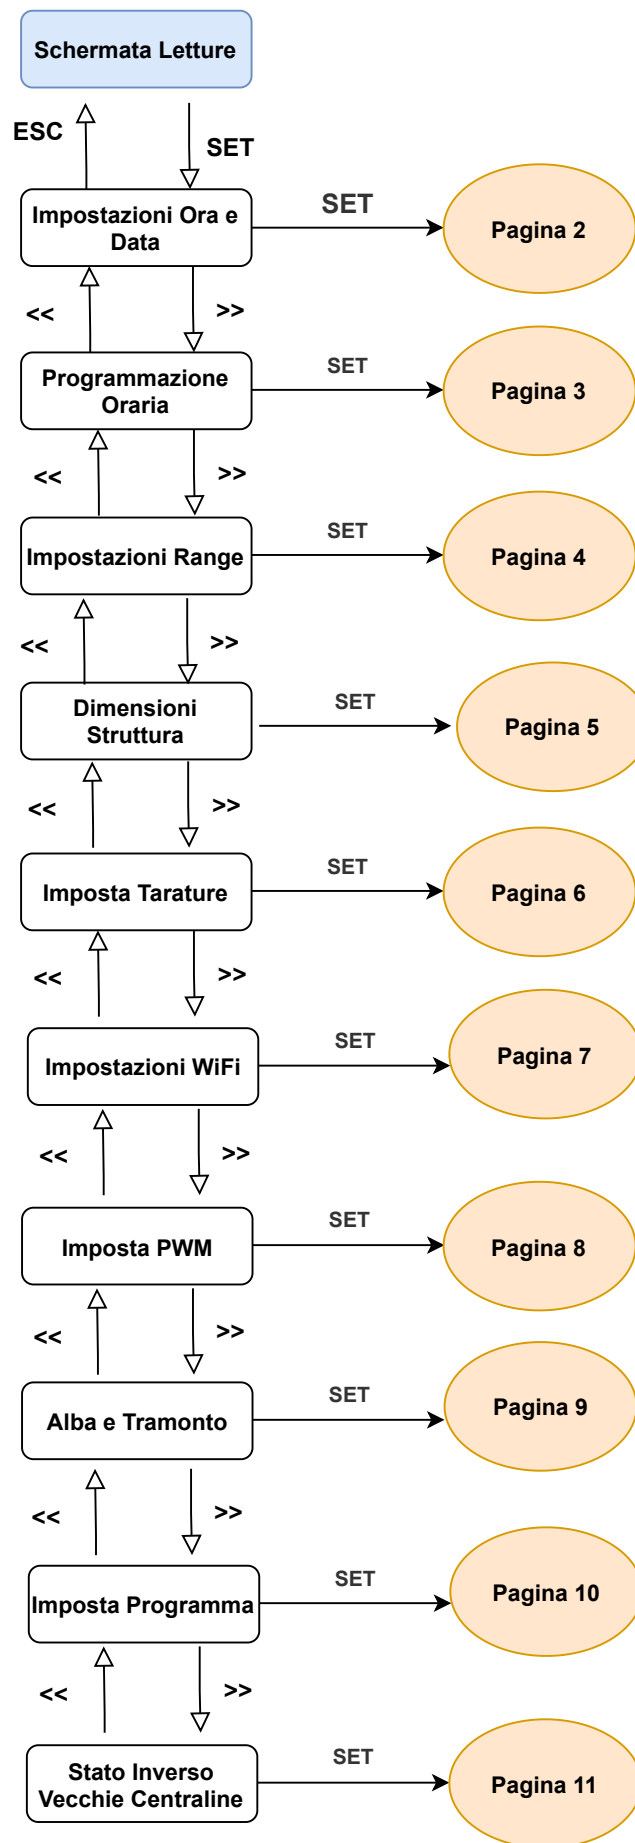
Schermata Letture

ESC

SET

Impostazioni Ora e Data

SET

Pagina 2

<<

>>

Programmazione Oraria

SET

Pagina 3

<<

>>

Impostazioni Range

SET

Pagina 4

<<

>>

Dimensioni Struttura

SET

Pagina 5

<<

>>

Imposta Tarature

SET

Pagina 6

<<

>>

Impostazioni WiFi

SET

Pagina 7

<<

>>

Imposta PWM

SET

Pagina 8

<<

>>

Alba e Tramonto

SET

Pagina 9

<<

>>

Imposta Programma

SET

Pagina 10

<<

>>

Stato Inverso Vecchie Centraline

SET

Pagina 11